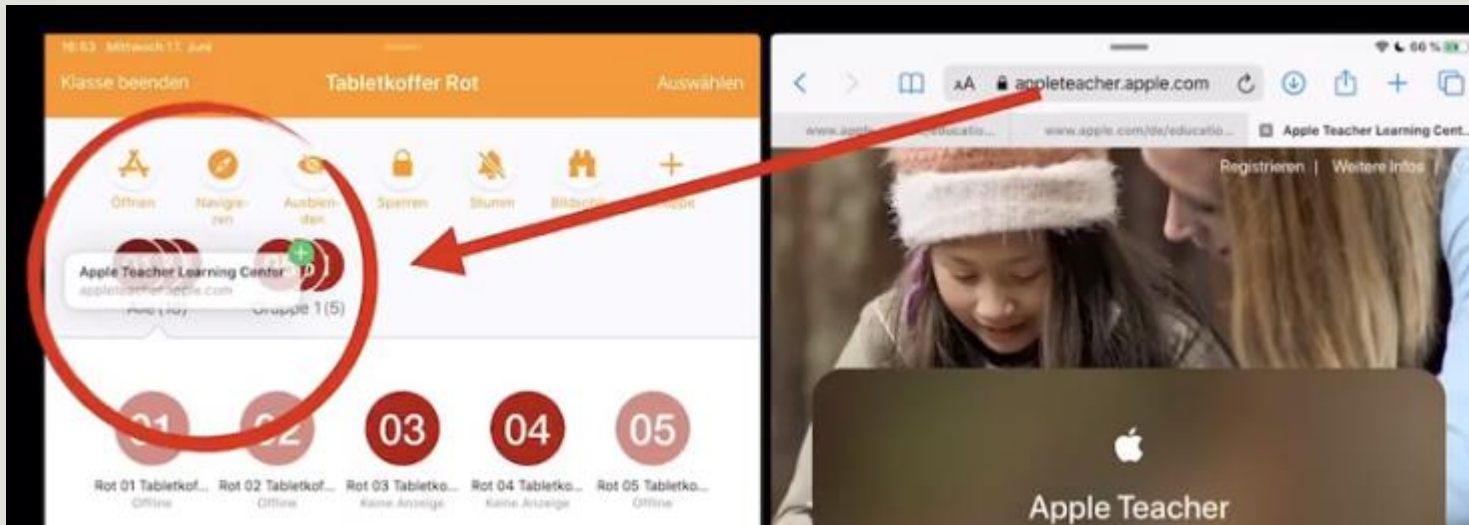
16:53 Mittwoch 17. Juni

Klasse beenden

Tabletkoffer Rot

Auswählen

Öffnen

Navigieren

Ausblenden

Sperren

Stumm

Bildsch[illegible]

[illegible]ppe

Apple Teacher Learning Center
appleteacher.apple.com

Alle (10)

Gruppe 1 (5)

01

02

03

04

05

Rot 01 Tabletkof...
Offline

Rot 02 Tabletkof...
Offline

Rot 03 Tabletko...
Keine Anzeige

Rot 04 Tabletko...
Keine Anzeige

Rot 05 Tabletko...
Offline

66 %

AA

appleteacher.apple.com

www.apple.com/de/educatio...

www.apple.com/de/educatio...

Apple Teacher Learning Cent...

Registrieren | Weitere Infos

Apple Teacher